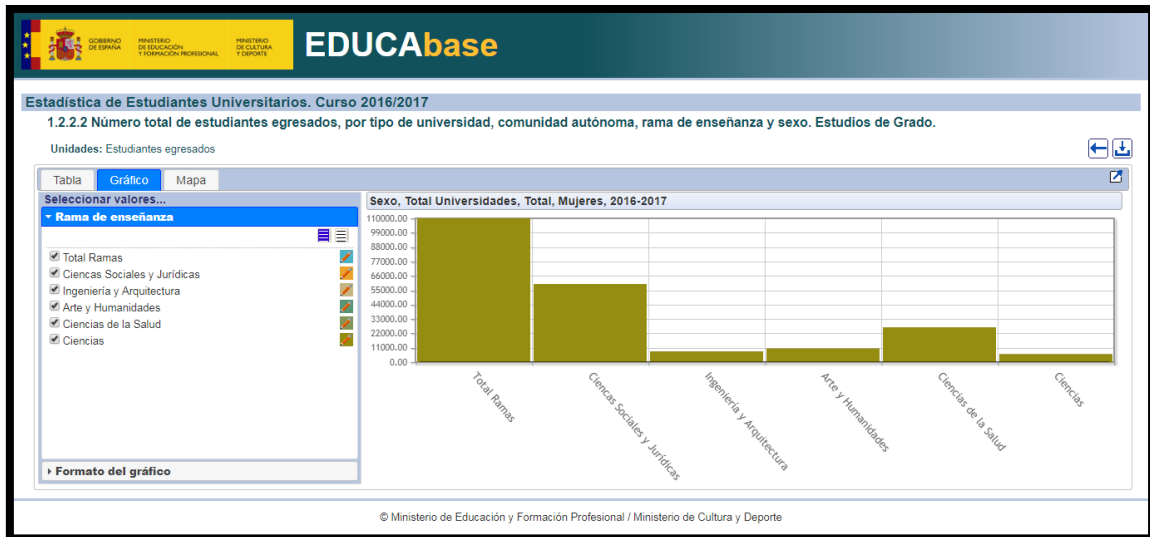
GOBIERNO DE ESPAÑA
MINISTERIO DE EDUCACIÓN Y FORMACIÓN PROFESIONAL
MINISTERIO DE CULTURA Y DEPORTE

EDUCAbase

Estadística de Estudiantes Universitarios. Curso 2016/2017

1.2.2.2 Número total de estudiantes egresados, por tipo de universidad, comunidad autónoma, rama de enseñanza y sexo. Estudios de Grado.

Unidades: Estudiantes egresados

Tabla
Gráfico
Mapa

Seleccionar valores...
Rama de enseñanza

Total Ramas
Ciencias Sociales y Jurídicas
Ingeniería y Arquitectura
Arte y Humanidades
Ciencias de la Salud
Ciencias

Formato del gráfico

Sexo, Total Universidades, Total, Mujeres, 2016-2017

110000.00
99000.00
88000.00
77000.00
66000.00
55000.00
44000.00
33000.00
22000.00
11000.00
0.00

Total Ramas
Ciencias Sociales y Jurídicas
Ingeniería y Arquitectura
Arte y Humanidades
Ciencias de la Salud
Ciencias

© Ministerio de Educación y Formación Profesional / Ministerio de Cultura y Deporte